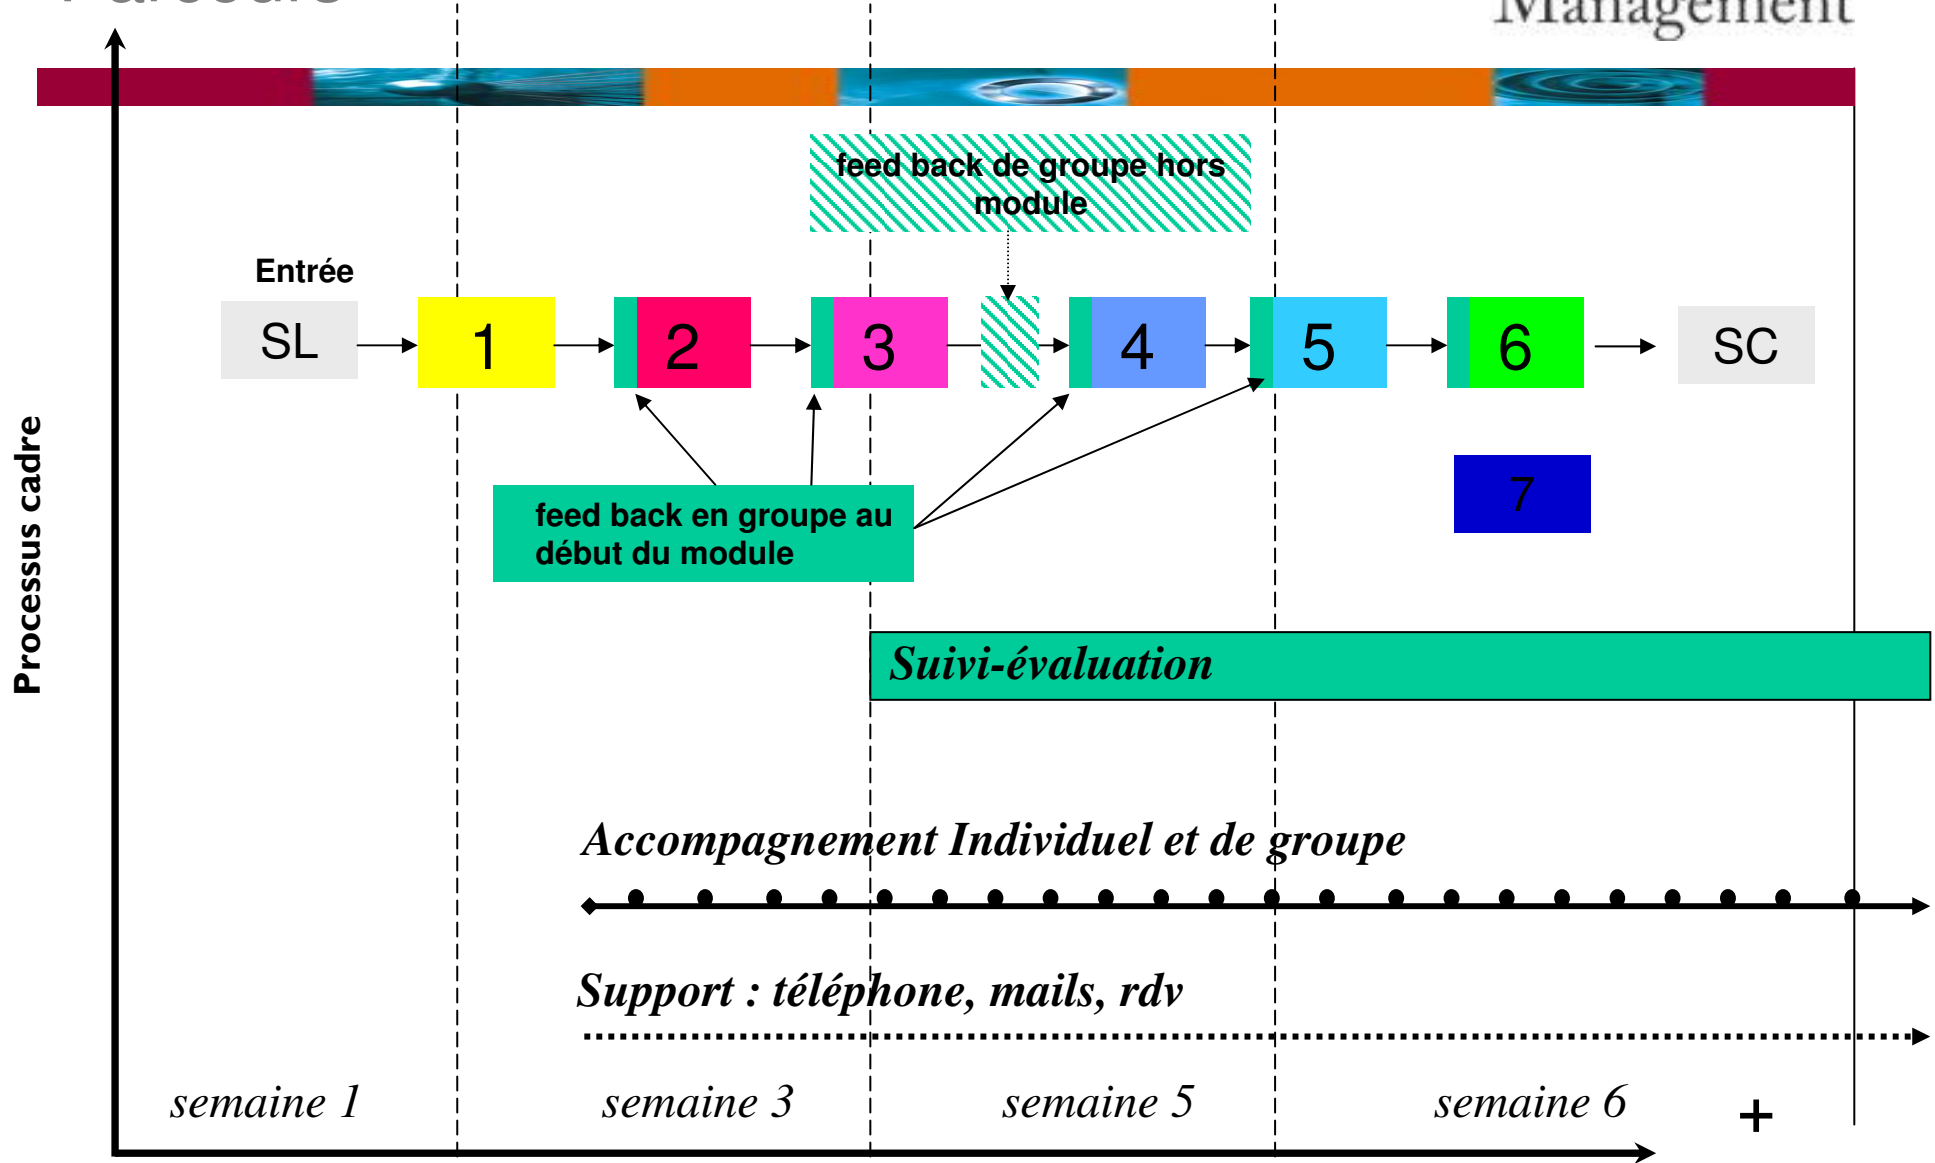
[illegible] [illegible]

feed back de groupe hors module

Entrée

SL

1

2

3

4

5

6

SC

7

feed back en groupe au début du module

Processus cadre

Suivi-évaluation

Accompagnement Individuel et de groupe

Support : téléphone, mails, rdv

semaine 1

semaine 3

semaine 5

semaine 6

+